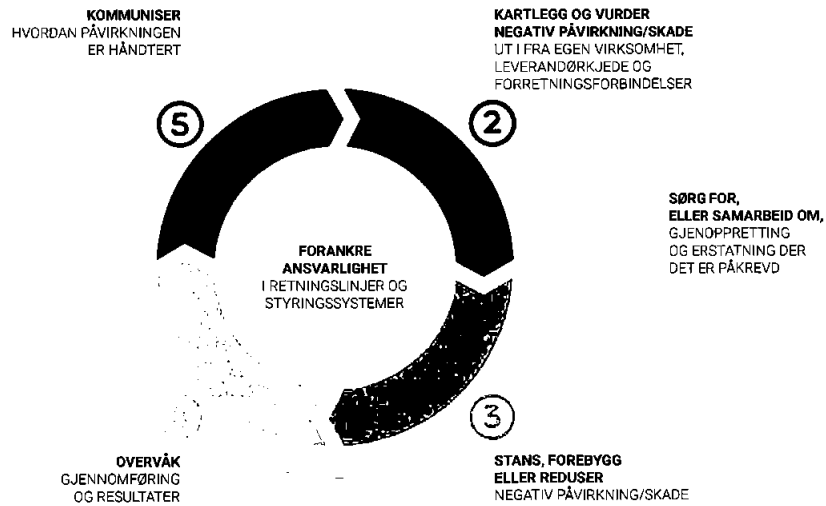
KOMMUNISER
HVORDAN PÅVIRKNINGEN ER HÅNDTERT

KARTLEGG OG VURDER
NEGATIV PÅVIRKNING/SKADE
UT I FRA EGEN VIRKSOMHET, LEVERANDØRKJEDE OG FORRETNINGSFORBINDELSER

5

2

SØRG FOR,
ELLER SAMARBEID OM,
GJENOPPRETTING OG ERSTATNING DER DET ER PÅKREVD

FORANKRE
ANSVARLIGHET
I RETNINGSLINJER OG STYRINGSSYSTEMER

3

OVERVÅK
GJENNOMFØRING OG RESULTATER

STANS, FOREBYGG
ELLER REDUSER
NEGATIV PÅVIRKNING/SKADE